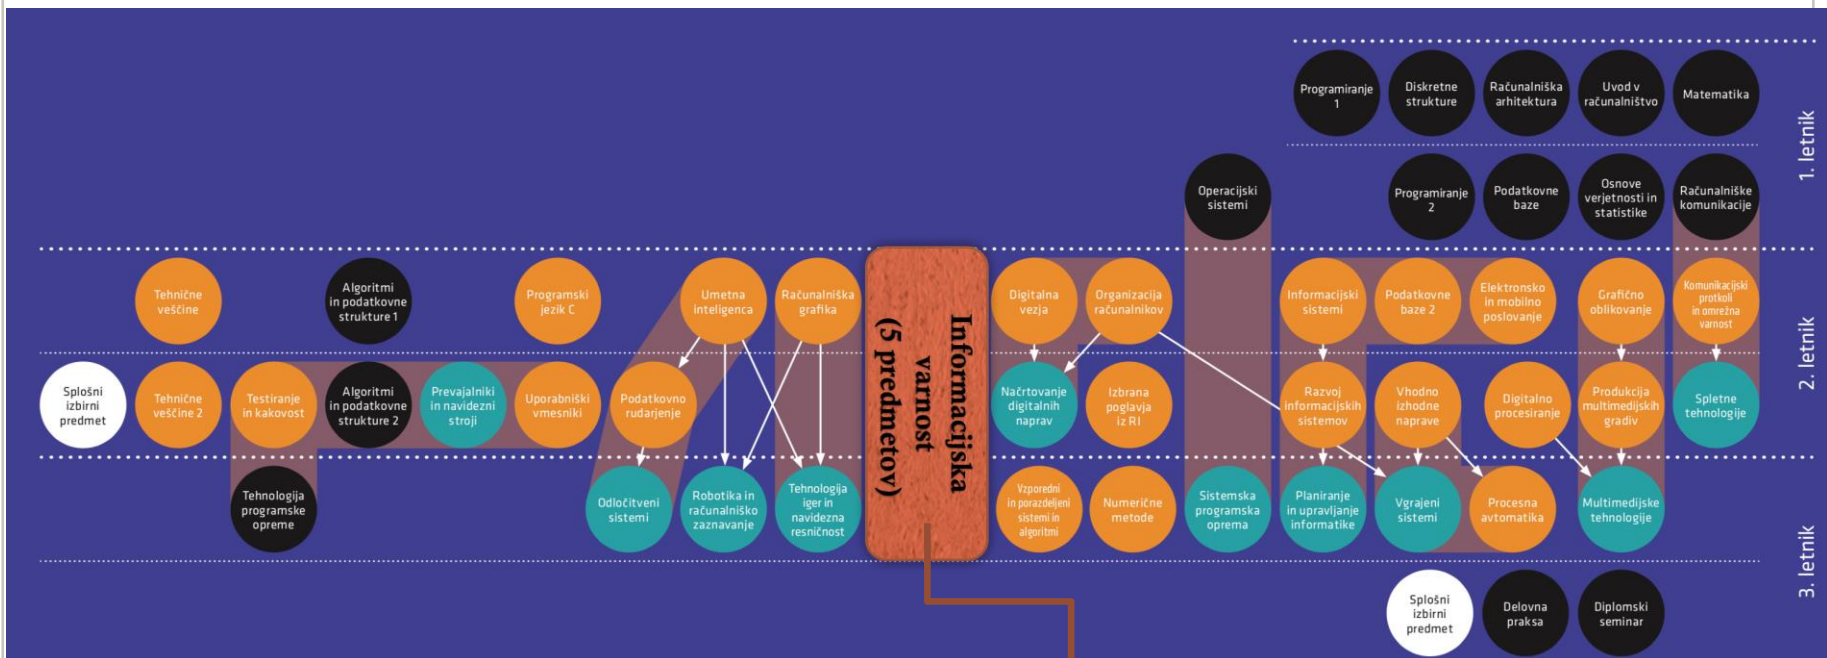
Programiranje 1
Diskretne strukture
Računalniška arhitektura
Uvod v računalništvo
Matematika
1. letnik

Operacijski sistemi
Programiranje 2
Podatkovne baze
Osnove verjetnosti in statistike
Računalniške komunikacije

Tehnične veščine
Algoritmi in podatkovne strukture 1
Programski jezik C
Umetna inteligenca
Računalniška grafika
Informacijska varnost (5 predmetov)
Digitalna vezja
Organizacija računalnikov
Informacijski sistemi
Podatkovne baze 2
Elektronsko in mobilno poslovanje
Grafično oblikovanje
Komunikacijski protokoli in omrežna varnost
2. letnik

Splošni izbirni predmet
Tehnične veščine 2
Testiranje in kakovost
Algoritmi in podatkovne strukture 2
Prevajalniki in navidezni stroji
Uporabniški vmesniki
Podatkovno rudarjenje
Načrtovanje digitalnih naprav
Izbrana poglavja iz RI
Razvoj informacijskih sistemov
Vhodno izhodne naprave
Digitalno procesiranje
Produkcija multimedijskih gradiv
Spletne tehnologije

Tehnologija programske opreme
Odločitveni sistemi
Robotika in računalniško zaznavanje
Tehnologija iger in navidezna resničnost
Vzporedni in porazdeljeni sistemi in algoritmi
Numerične metode
Sistemska programska oprema
Planiranje in upravljanje informatike
Vgrajeni sistemi
Procesna avtomatika
Multimedijske tehnologije
3. letnik

Splošni izbirni predmet
Delovna praksa
Diplomski seminar